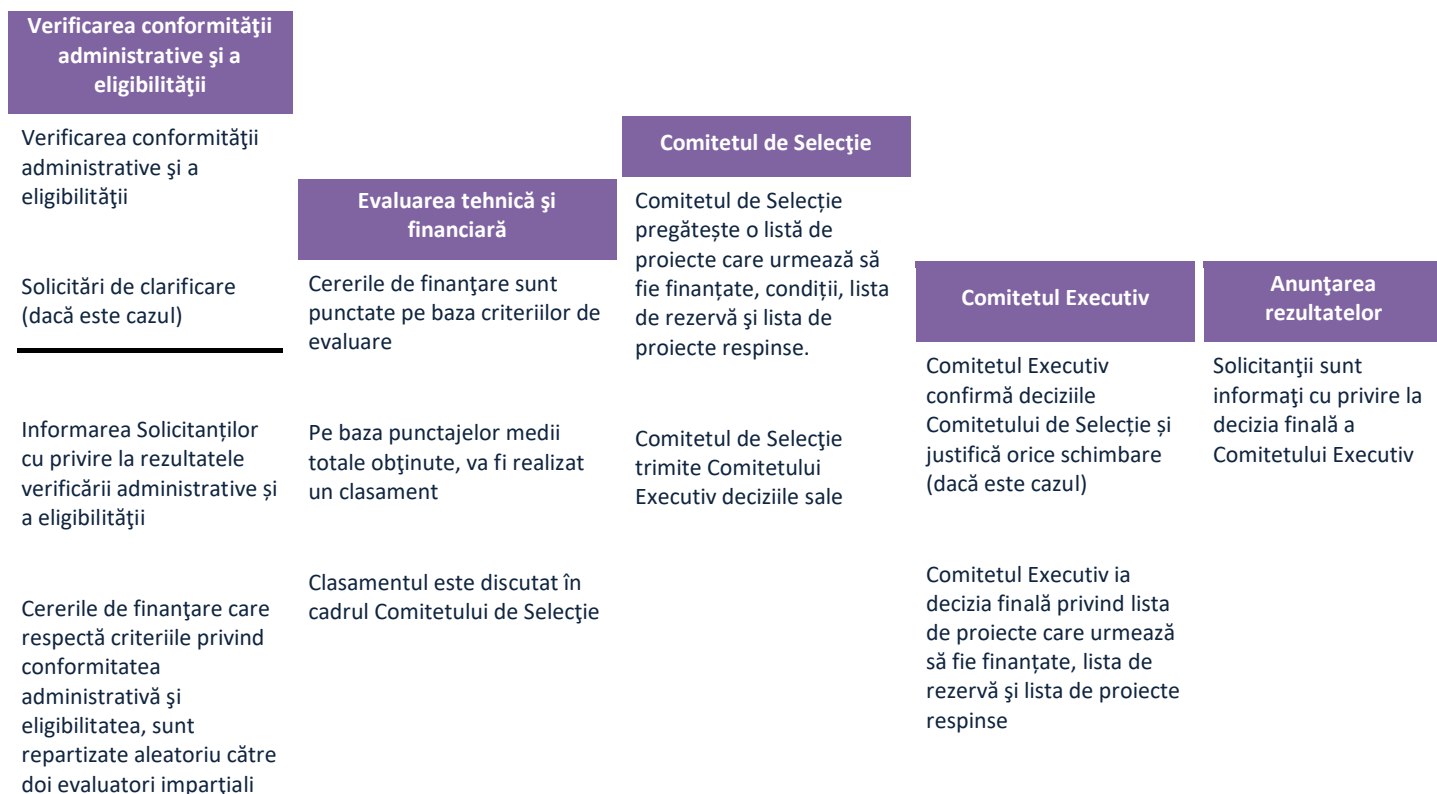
Verificarea conformităţii administrative şi a eligibilităţii

Verificarea conformităţii administrative şi a eligibilităţii

Solicitări de clarificare (dacă este cazul)

Informarea Solicitanților cu privire la rezultatele verificării administrative și a eligibilităţii

Cererile de finanţare care respectă criteriile privind conformitatea administrativă şi eligibilitatea, sunt repartizate aleatoriu către doi evaluatori imparţiali

Evaluarea tehnică şi financiară

Cererile de finanţare sunt punctate pe baza criteriilor de evaluare

Pe baza punctajelor medii totale obţinute, va fi realizat un clasament

Clasamentul este discutat în cadrul Comitetului de Selecţie

Comitetul de Selecţie

Comitetul de Selecție pregătește o listă de proiecte care urmează să fie finanțate, condiții, lista de rezervă şi lista de proiecte respinse.

Comitetul de Selecţie trimite Comitetului Executiv deciziile sale

Comitetul Executiv

Comitetul Executiv confirmă deciziile Comitetului de Selecție și justifică orice schimbare (dacă este cazul)

Comitetul Executiv ia decizia finală privind lista de proiecte care urmează să fie finanțate, lista de rezervă şi lista de proiecte respinse

Anunţarea rezultatelor

Solicitanţii sunt informaţi cu privire la decizia finală a Comitetului Executiv